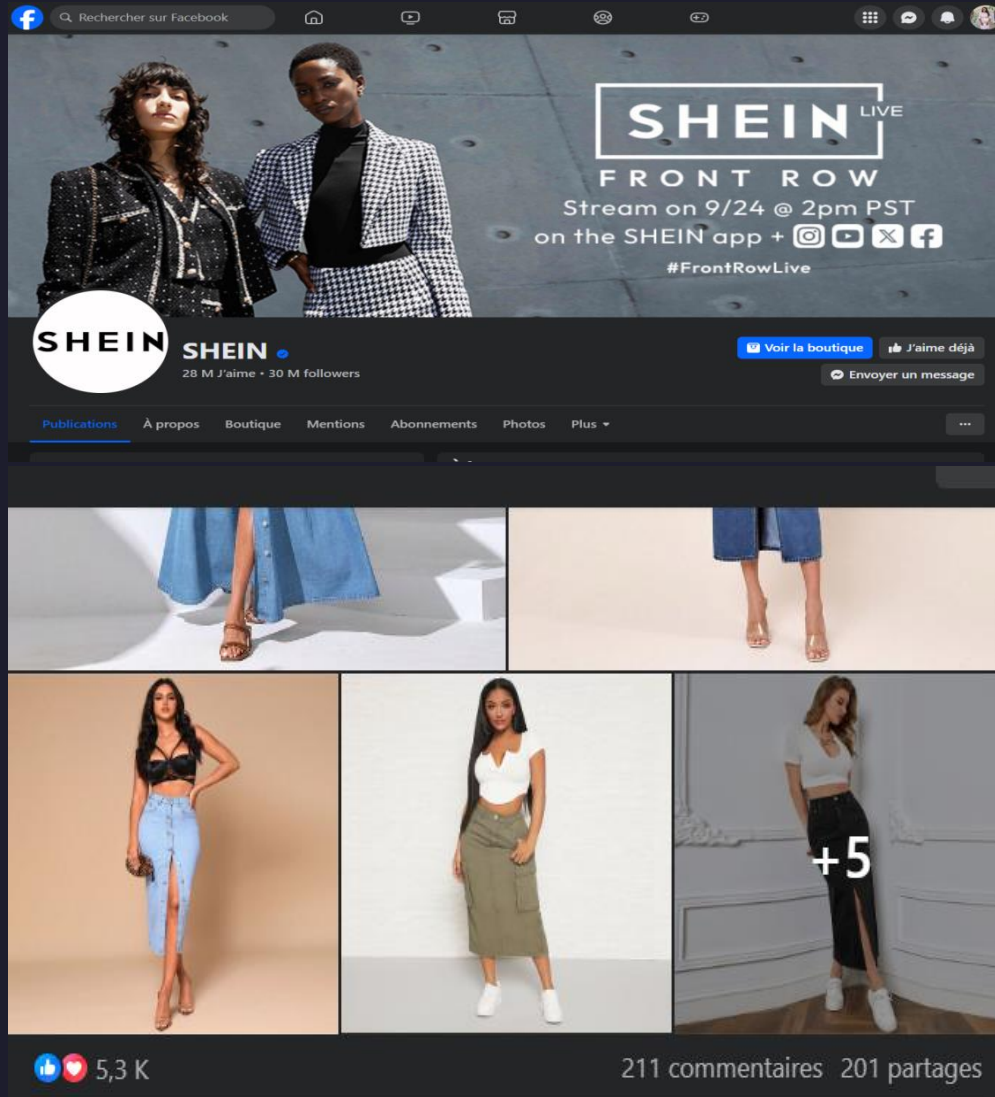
Rechercher sur Facebook

SHEIN LIVE
FRONT ROW
Stream on 9/24 @ 2pm PST
on the SHEIN app +
#FrontRowLive

SHEIN

SHEIN
28 M J'aime • 30 M followers

Voir la boutique
J'aime déjà
Envoyer un message

Publications
À propos
Boutique
Mentions
Abonnements
Photos
Plus
...

+5

5,3 K
211 commentaires 201 partages